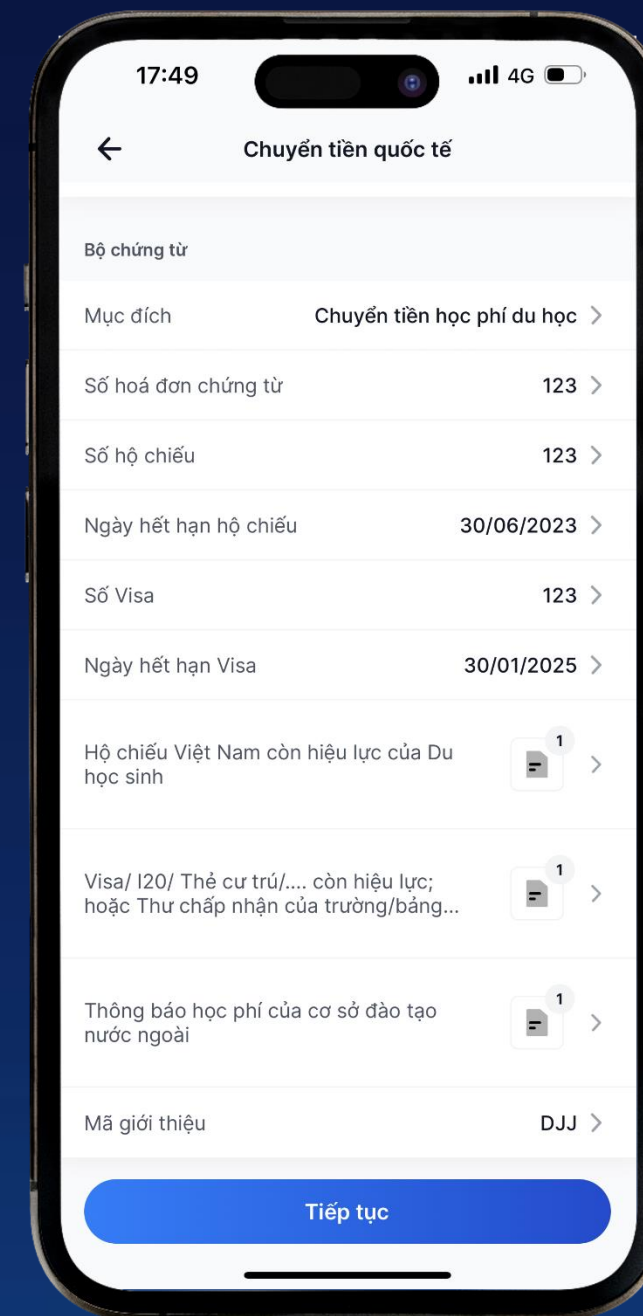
17:49

4G

Chuyển tiền quốc tế

Bộ chứng từ

Mục đích Chuyển tiền học phí du học

Số hoá đơn chứng từ 123

Số hộ chiếu 123

Ngày hết hạn hộ chiếu 30/06/2023

Số Visa 123

Ngày hết hạn Visa 30/01/2025

Hộ chiếu Việt Nam còn hiệu lực của Du học sinh 1

Visa/ I20/ Thẻ cư trú/.... còn hiệu lực; hoặc Thư chấp nhận của trường/bảng... 1

Thông báo học phí của cơ sở đào tạo nước ngoài 1

Mã giới thiệu DJJ

Tiếp tục